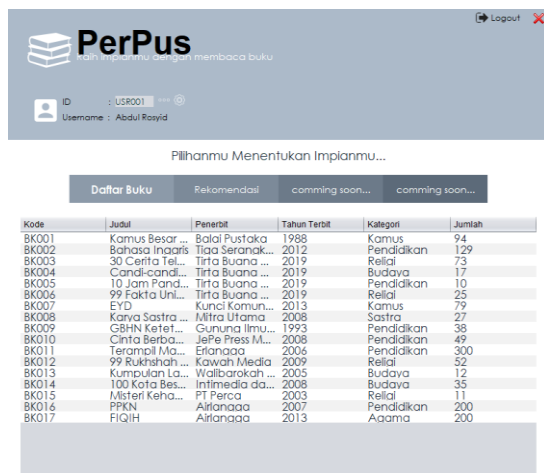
Logout

PerPus
Raih impianmu dengan membaca buku

ID : USR001
Username : Abdul Rosyid

Pilihanmu Menentukan Impianmu...

Daftar Buku | Rekomendasi | comming soon... | comming soon...

| Kode | Judul | Penerbit | Tahun Terbit | Kategori | Jumlah |
|---|---|---|---|---|---|
| BK001 | Kamus Besar ... | Balai Pustaka | 1988 | Kamus | 94 |
| BK002 | Bahasa Inggris ... | Tiga Serangk... | 2012 | Pendidikan | 129 |
| BK003 | 30 Cerita Tel... | Tirta Buana ... | 2019 | Religi | 73 |
| BK004 | Candi-candi... | Tirta Buana ... | 2019 | Budaya | 17 |
| BK005 | 10 Jam Pand... | Tirta Buana ... | 2019 | Pendidikan | 10 |
| BK006 | 99 Fakta Uni... | Tirta Buana ... | 2019 | Religi | 25 |
| BK007 | EYD | Kunci Komun... | 2013 | Kamus | 79 |
| BK008 | Karya Sastra ... | Mitra Utama | 2008 | Sastra | 27 |
| BK009 | GBHN Ketet... | Gunung Ilmu... | 1993 | Pendidikan | 38 |
| BK010 | Cinta Berba... | JePe Press M... | 2008 | Pendidikan | 49 |
| BK011 | Terampil Ma... | Erlangga | 2006 | Pendidikan | 300 |
| BK012 | 99 Rukhshah ... | Kawah Media | 2009 | Religi | 52 |
| BK013 | Kumpulan La... | Walibarokah ... | 2005 | Budaya | 12 |
| BK014 | 100 Kota Bes... | Intimedia da... | 2008 | Budaya | 35 |
| BK015 | Misteri Keha... | PT Perca | 2003 | Religi | 11 |
| BK016 | PPKN | Airlangga | 2007 | Pendidikan | 200 |
| BK017 | FIQIH | Airlangga | 2013 | Agama | 200 |